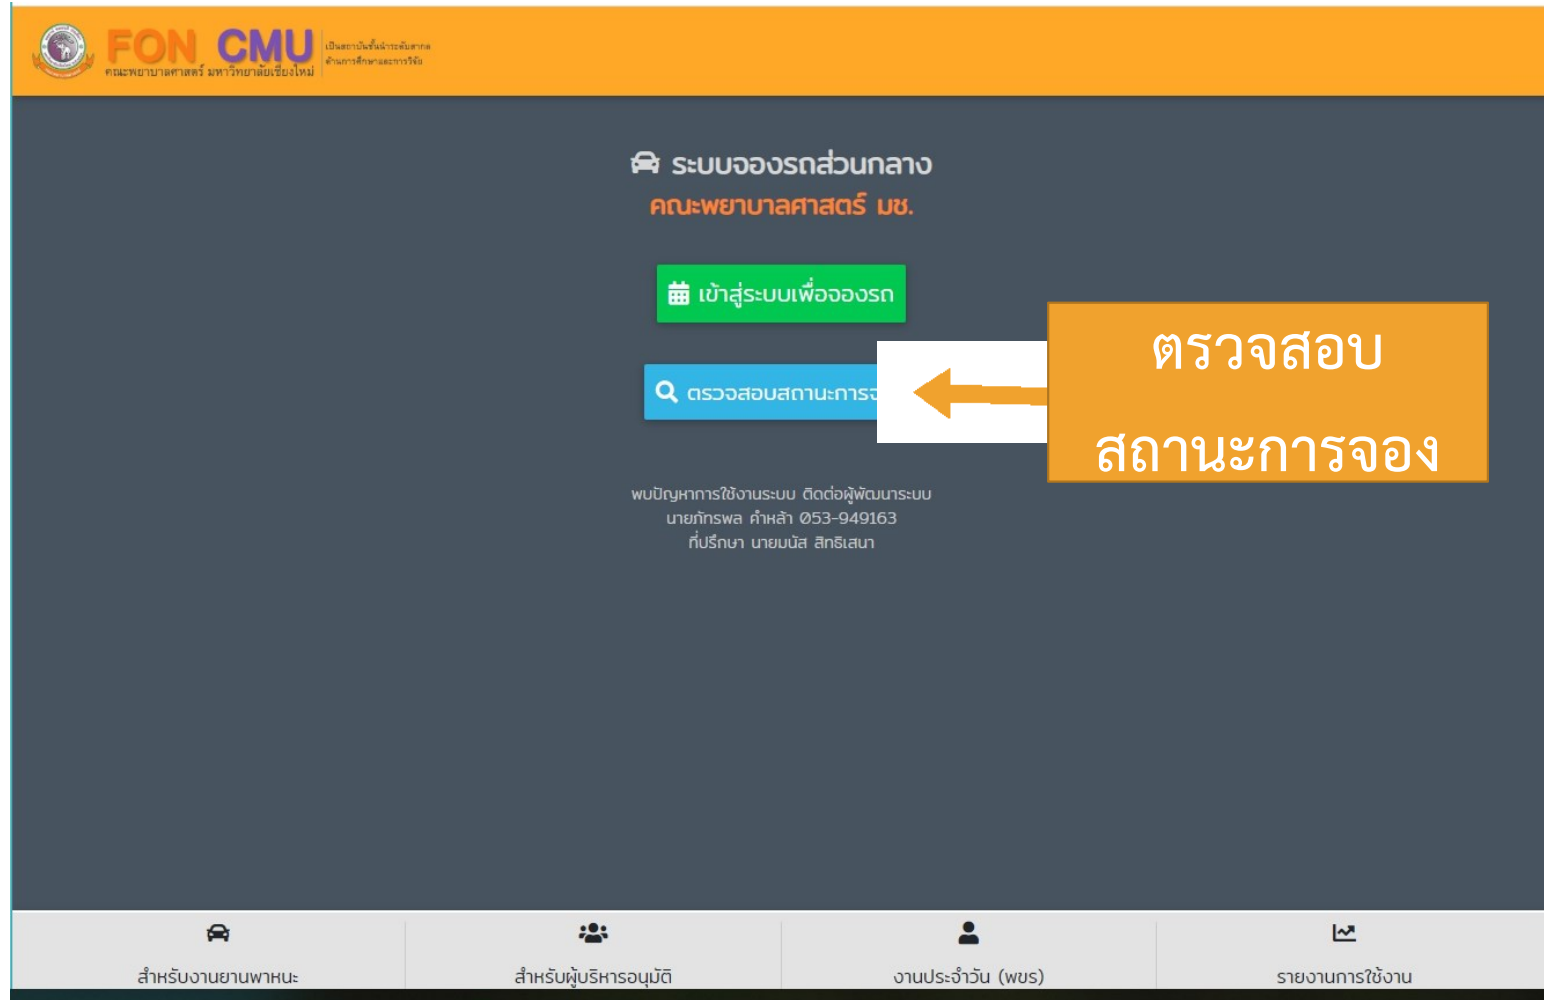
FON CMU
คณะพยาบาลศาสตร์ มหาวิทยาลัยเชียงใหม่
เป็นเลิศด้านการศึกษาและการวิจัย

ระบบจองรถส่วนกลาง
คณะพยาบาลศาสตร์ มช.

เข้าสู่ระบบเพื่อจองรถ

ตรวจสอบสถานะการจ

ตรวจสอบ
สถานะการจอง

พบปัญหาการใช้งานระบบ ติดต่อผู้พัฒนาระบบ
นายภัทรพล คำหล้า 053-949163
ที่ปรึกษา นายมนัส สิทธิเสนา

สำหรับงานยานพาหนะ

สำหรับผู้บริหารอนุมัติ

งานประจำวัน (พขร)

รายงานการใช้งาน